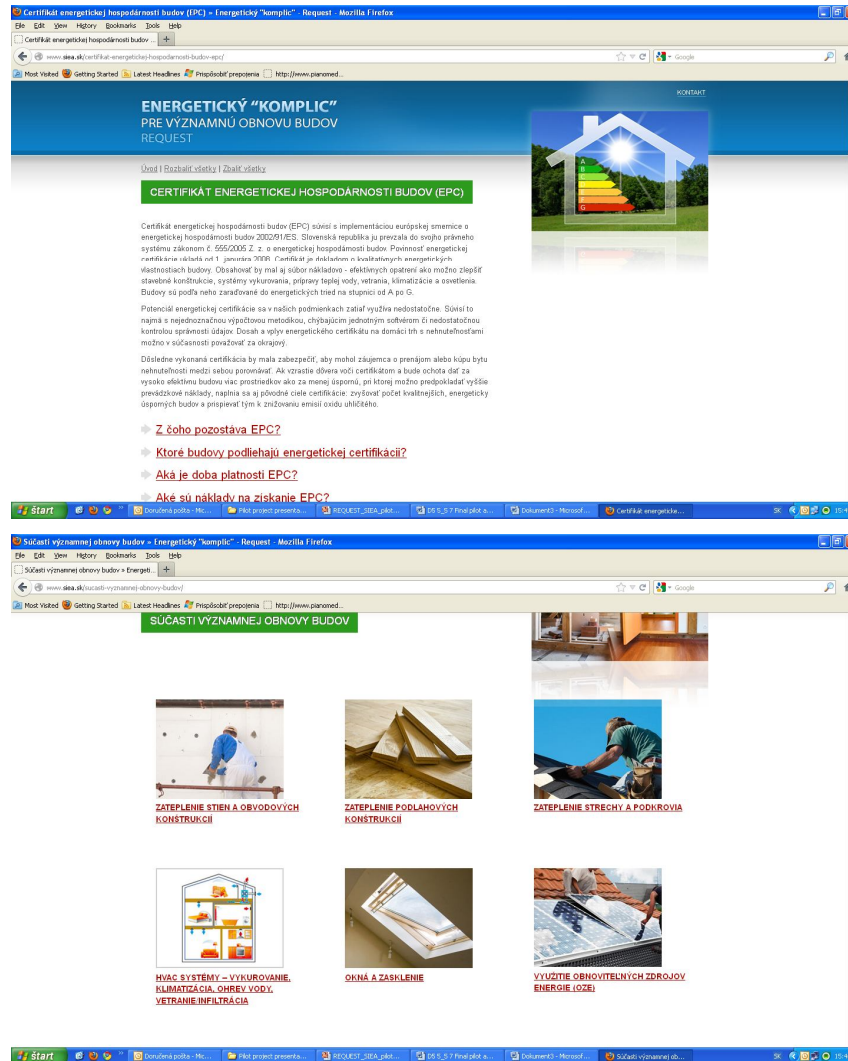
Certifikát energetickej hospodárnosti budov (EPC) » Energetický "komplic" - Request - Mozilla Firefox

File Edit View History Bookmarks Tools Help

Certifikát energetickej hospodárnosti budov ... +

www.siea.sk/certifikat-energetickej-hospodarnosti-budov-epc/

Google

Most Visited Getting Started Latest Headlines Prispôsobiť prepojenia http://www.pianomed...

KONTAKT

ENERGETICKÝ "KOMPLIC"
PRE VÝZNAMNÚ OBNOVU BUDOV
REQUEST

A B C D E F G

Úvod | Rozbaliť všetky | Zbaliť všetky

CERTIFIKÁT ENERGETICKEJ HOSPODÁRNOSTI BUDOV (EPC)

Certifikát energetickej hospodárnosti budov (EPC) súvisí s implementáciou európskej smernice o energetickej hospodárnosti budov 2002/91/ES. Slovenská republika ju prevzala do svojho právneho systému zákonom č. 555/2005 Z. z. o energetickej hospodárnosti budov. Povinnosť energetickej certifikácie ukladá od 1. januára 2008. Certifikát je dokladom o kvalitatívnych energetických vlastnostiach budovy. Obsahovať by mal aj súbor nákladovo - efektívnych opatrení ako možno zlepšiť stavebné konštrukcie, systémy vykurovania, prípravy teplej vody, vetrania, klimatizácie a osvetlenia. Budovy sú podľa neho zaraďované do energetických tried na stupnici od A po G.

Potenciál energetickej certifikácie sa v našich podmienkach zatiaľ využíva nedostatočne. Súvisí to najmä s nejednoznačnou výpočtovou metodikou, chýbajúcim jednotným softvérom či nedostatočnou kontrolou správnosti údajov. Dosah a vplyv energetického certifikátu na domáci trh s nehnuteľnosťami možno v súčasnosti považovať za okrajový.

Dôsledne vykonaná certifikácia by mala zabezpečiť, aby mohol záujemca o prenájom alebo kúpu bytu nehnuteľnosti medzi sebou porovnávať. Ak vzrastie dôvera voči certifikátom a bude ochota dať za vysoko efektívnu budovu viac prostriedkov ako za menej úspornú, pri ktorej možno predpokladať vyššie prevádzkové náklady, naplnia sa aj pôvodné ciele certifikácie: zvyšovať počet kvalitnejších, energeticky úsporných budov a prispievať tým k znižovaniu emisií oxidu uhličitého.

Z čoho pozostáva EPC?

Ktoré budovy podliehajú energetickej certifikácii?

Aká je doba platnosti EPC?

Aké sú náklady na získanie EPC?

start Doručená pošta - Mic... Pilot project presenta... REQUEST_SIEA_pilot... D5 5_5 7 Final pilot a... Dokument3 - Microsof... Certifikát energetické... SK 15:4

Súčasti významnej obnovy budov » Energetický "komplic" - Request - Mozilla Firefox

File Edit View History Bookmarks Tools Help

Súčasti významnej obnovy budov » Energeti... +

www.siea.sk/sucasti-vyznamnej-obnovy-budov/

Google

Most Visited Getting Started Latest Headlines Prispôsobiť prepojenia http://www.pianomed...

SÚČASTI VÝZNAMNEJ OBNOVY BUDOV

ZATEPLENIE STIEN A OBVODOVÝCH KONŠTRUKCIÍ

ZATEPLENIE PODLAHOVÝCH KONŠTRUKCIÍ

ZATEPLENIE STRECHY A PODKROVIA

HVAC SYSTÉMY – VYKUROVANIE, KLIMATIZÁCIA, OHREV VODY, VETRANIE/INFILTRÁCIA

OKNÁ A ZASKLENIE

VYUŽITIE OBNOVITEĽNÝCH ZDROJOV ENERGIE (OZE)

start Doručená pošta - Mic... Pilot project presenta... REQUEST_SIEA_pilot... D5 5_5 7 Final pilot a... Dokument3 - Microsof... Súčasti významnej ob... SK 15:4